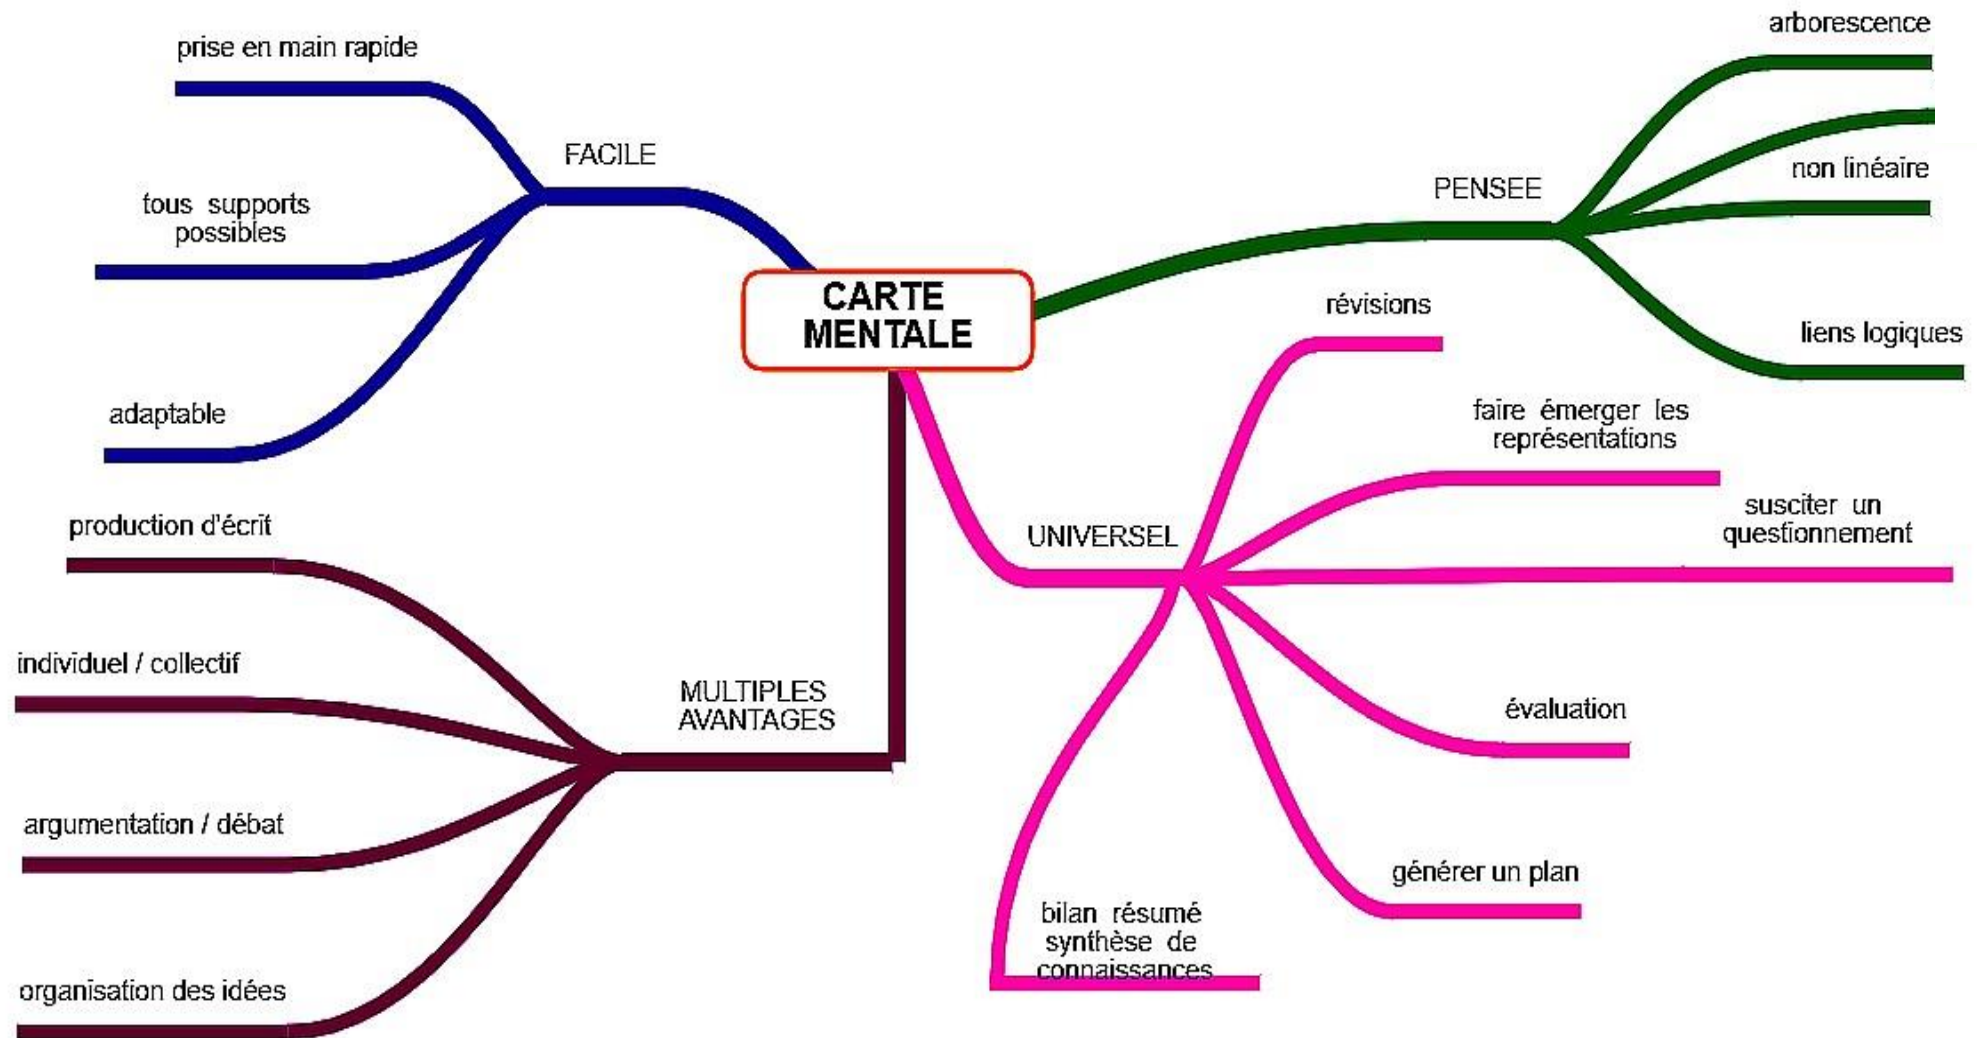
CARTE MENTALE

FACILE
prise en main rapide
tous supports possibles
adaptable

PENSEE
arborescence
non linéaire
liens logiques

UNIVERSEL
révisions
faire émerger les représentations
susciter un questionnement
évaluation
générer un plan
bilan résumé synthèse de connaissances

MULTIPLES AVANTAGES
production d'écrit
individuel / collectif
argumentation / débat
organisation des idées